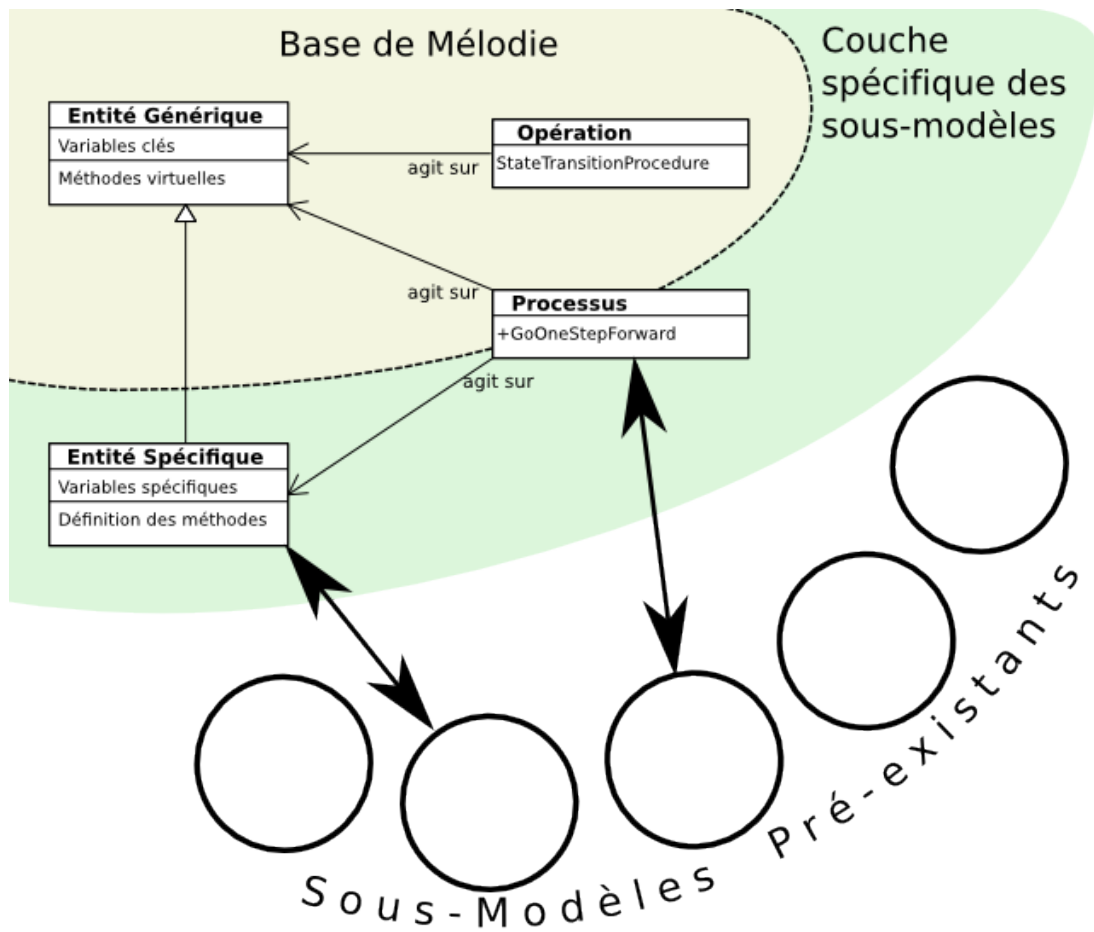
Base de Mélodie

Couche spécifique des sous-modèles

Entité Générique
Variables clés
Méthodes virtuelles

Opération
StateTransitionProcedure

agit sur

agit sur

Processus
+GoOneStepForward

agit sur

Entité Spécifique
Variables spécifiques
Définition des méthodes

Sous-Modèles Pré-existants